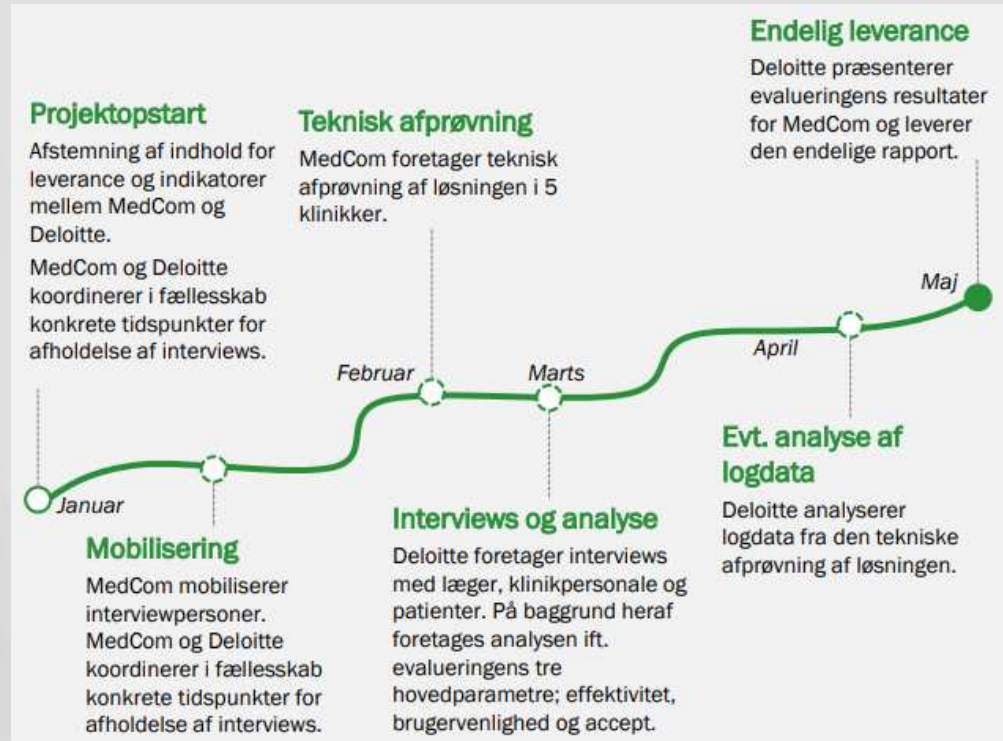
Endelig leverance
Deloitte præsenterer evalueringens resultater for MedCom og leverer den endelige rapport.

Projektopstart
Afstemning af indhold for leverance og indikatorer mellem MedCom og Deloitte.
MedCom og Deloitte koordinerer i fællesskab konkrete tidspunkter for afholdelse af interviews.

Teknisk afprøvning
MedCom foretager teknisk afprøvning af løsningen i 5 klinikker.

Maj

April

Februar

Marts

Evt. analyse af logdata
Deloitte analyserer logdata fra den tekniske afprøvning af løsningen.

Januar

Interviews og analyse
Deloitte foretager interviews med læger, klinikpersonale og patienter. På baggrund heraf foretages analysen ift. evalueringens tre hovedparametre; effektivitet, brugervenlighed og accept.

Mobilisering
MedCom mobiliserer interviewpersoner. MedCom og Deloitte koordinerer i fællesskab konkrete tidspunkter for afholdelse af interviews.